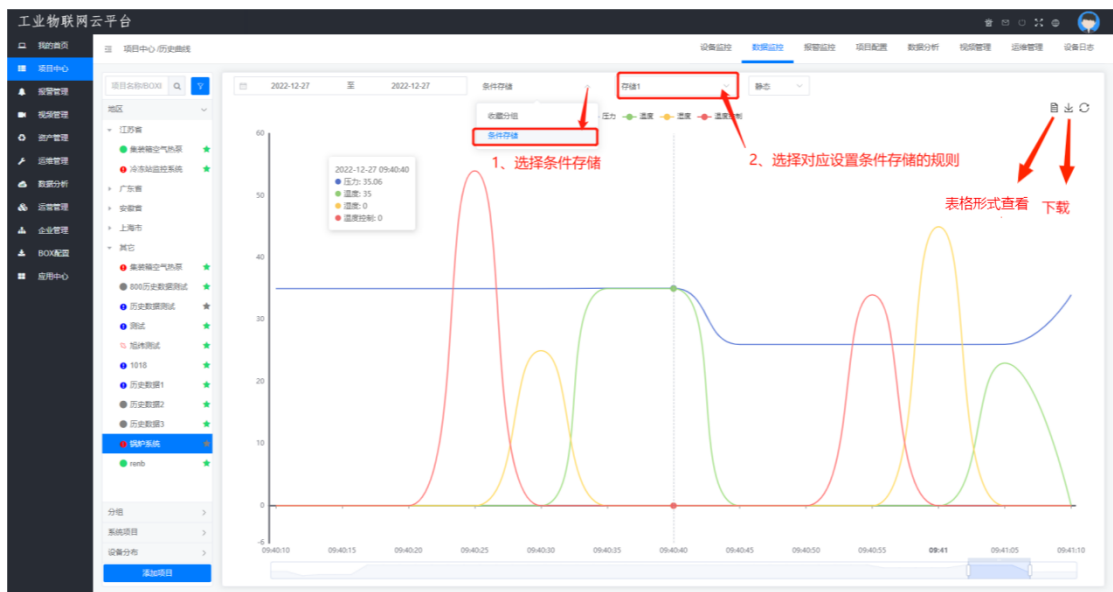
工业物联网云平台

我的首页
项目中心
报警管理
视频管理
资产管理
运维管理
数据分析
运营管理
企业管理
BOX配置
应用中心

项目中心/历史曲线

设备监控 数据监控 报警监控 项目配置 数据分析 视频管理 运维管理 设备日志

项目名称和BOX
地区
江苏省
集装箱空气热泵
冷冻站监控系统
广东省
安徽省
上海市
其它
集装箱空气热泵
800历史数据测试
历史数据测试
测试
旭沛测试
1018
历史数据1
历史数据2
历史数据3
锅炉系统
renb
分组
系统项目
设备分布
添加项目

2022-12-27 至 2022-12-27 条件存储 存储1 静态

收藏分组
条件存储
压力 温度 湿度 温度控制

1、选择条件存储
2、选择对应设置条件存储的规则
表格形式查看
下载

2022-12-27 09:40:40
压力: 35.06
湿度: 35
温度: 0
温度控制: 0

60
50
40
30
20
10
0
-6

09:40:10 09:40:15 09:40:20 09:40:25 09:40:30 09:40:35 09:40:40 09:40:45 09:40:50 09:40:55 09:41 09:41:05 09:41:10